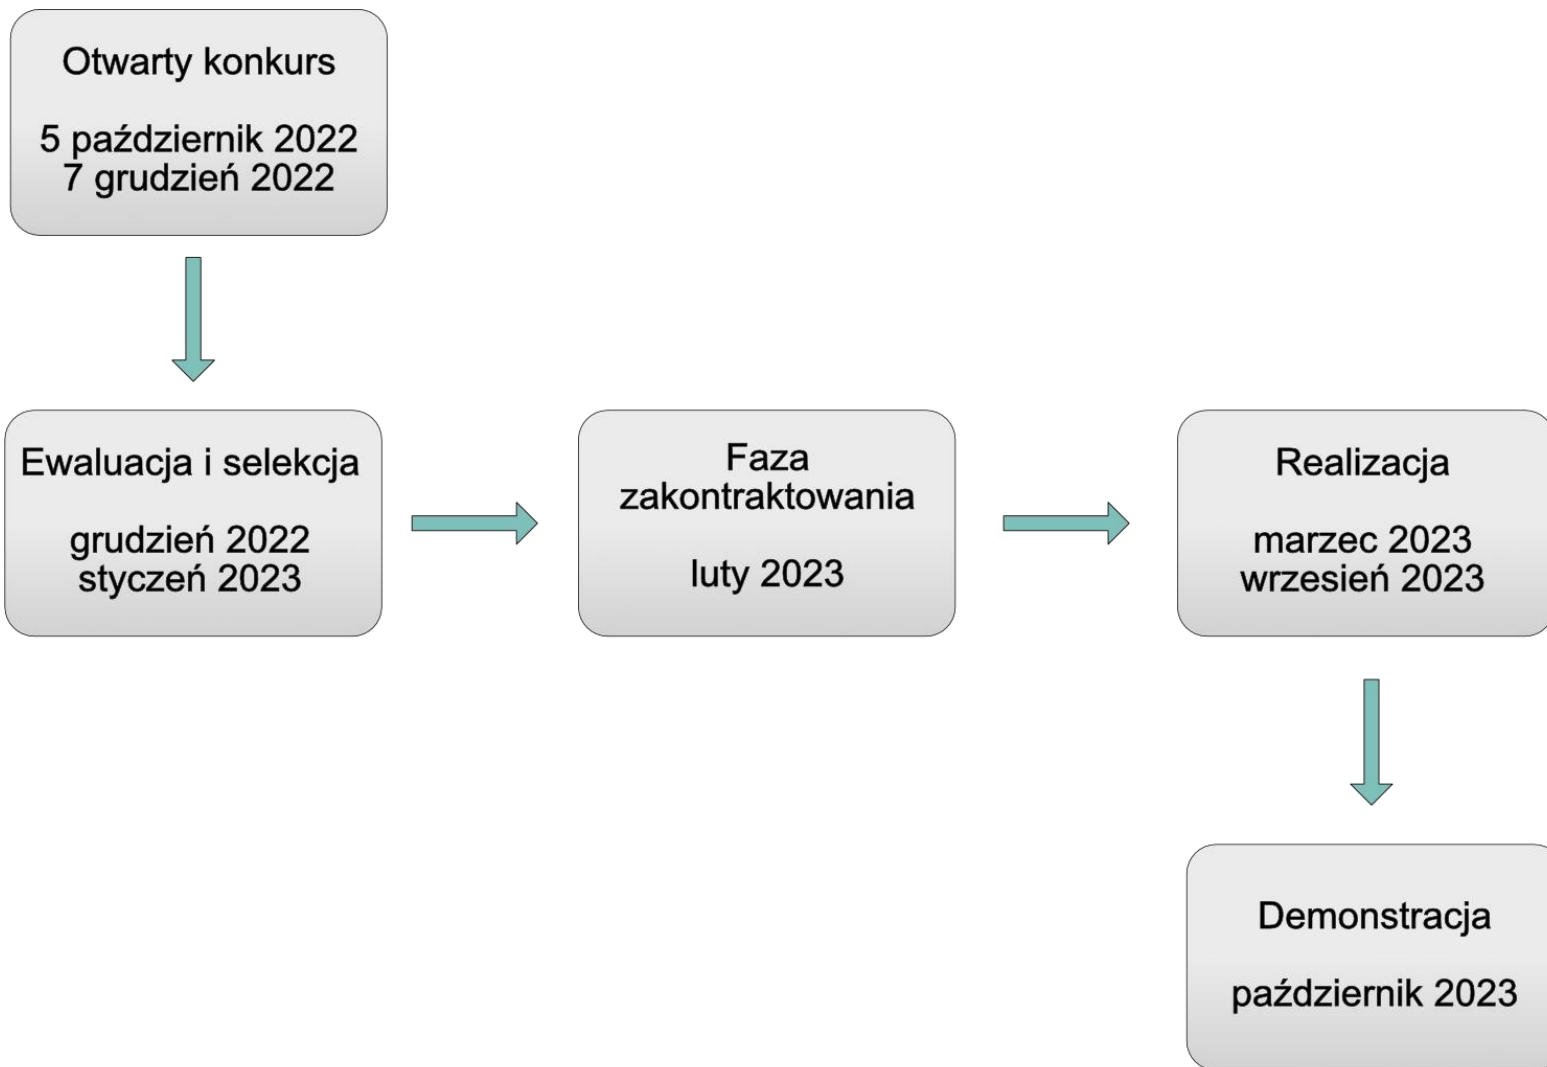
Otwarty konkurs

5 październik 2022
7 grudzień 2022

Ewaluacja i selekcja

grudzień 2022
styczeń 2023

Faza zakontraktowania

luty 2023

Realizacja

marzec 2023
wrzesień 2023

Demonstracja

październik 2023